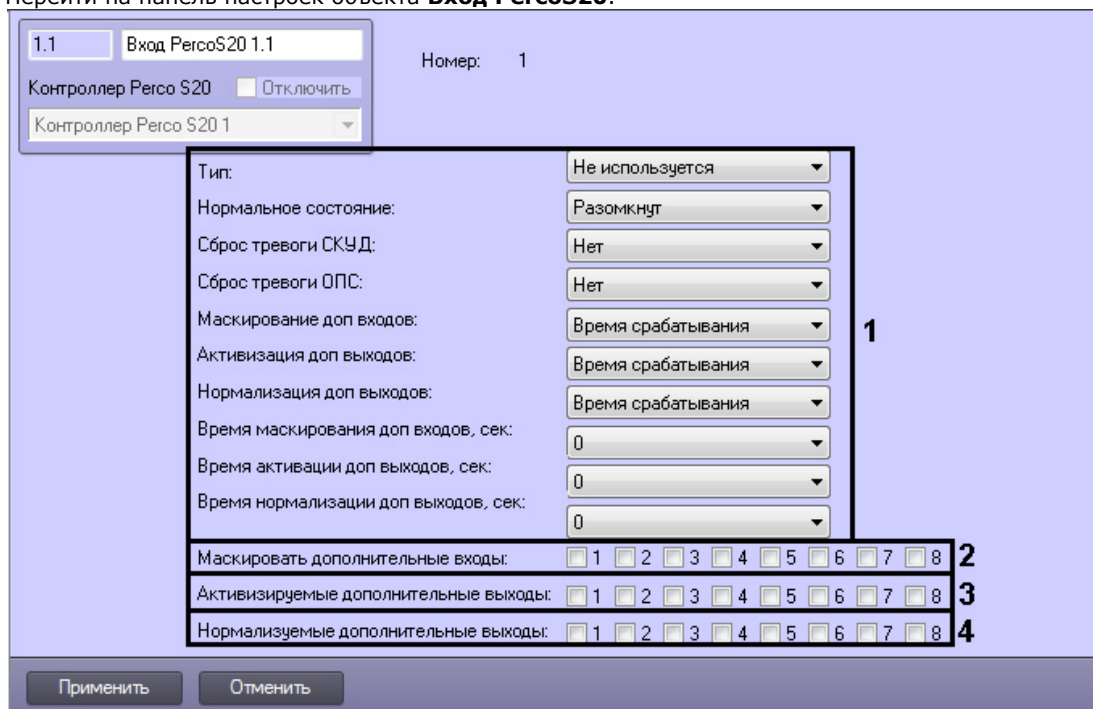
Перейти на панель настроек объекта **Вход PercoS20**.

1.1 Вход PercoS20 1.1

Номер: 1

Контроллер Perco S20 Отключить

Контроллер Perco S20 1

Тип: Не используется

Нормальное состояние: Разомкнут

Сброс тревоги СКУД: Нет

Сброс тревоги ОПС: Нет

Маскирование доп входов: Время срабатывания

Активизация доп выходов: Время срабатывания

Нормализация доп выходов: Время срабатывания

Время маскирования доп входов, сек: 0

Время активации доп выходов, сек: 0

Время нормализации доп выходов, сек: 0

1

Маскировать дополнительные входы: 1 2 3 4 5 6 7 8 2

Активизируемые дополнительные выходы: 1 2 3 4 5 6 7 8 3

Нормализуемые дополнительные выходы: 1 2 3 4 5 6 7 8 4

Применить Отменить